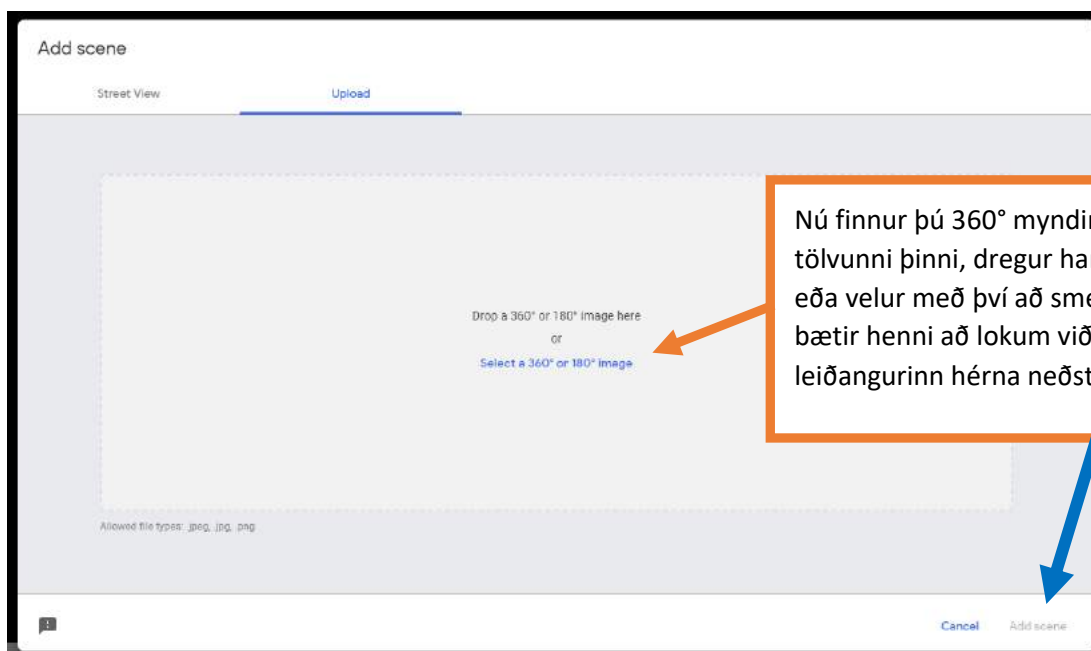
Add scene

Street View

Upload

Drop a 360° or 180° image here

or

Select a 360° or 180° image

Allowed file types: .jpeg, .jpg, .png

Nú finnur þú 360° myndi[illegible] tölvunni þinni, dregur ha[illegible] eða velur með því að sm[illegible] bætir henni að lokum við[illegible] leiðangurinn hérna neðs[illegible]

Cancel

Add scene